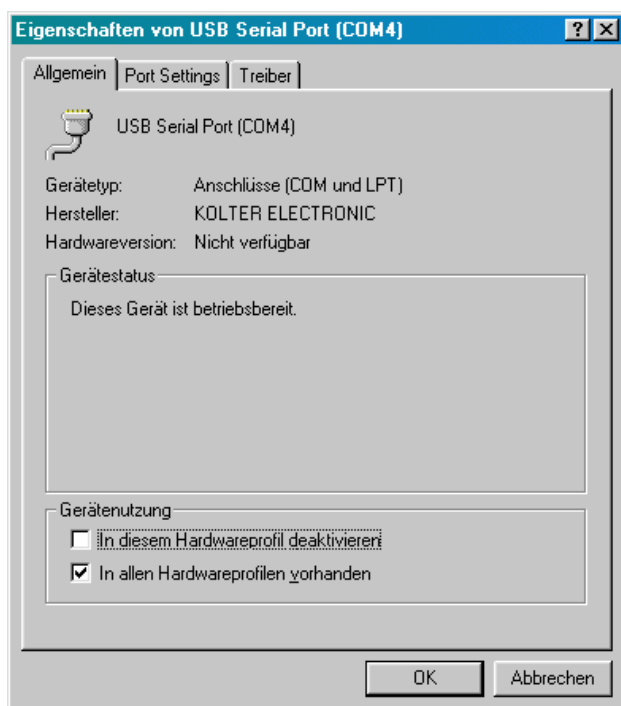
Eigenschaften von USB Serial Port (COM4)

? X

Allgemein | Port Settings | Treiber

USB Serial Port (COM4)

Gerätetyp: Anschlüsse (COM und LPT)
Hersteller: KOLTER ELECTRONIC
Hardwareversion: Nicht verfügbar

Gerätestatus

Dieses Gerät ist betriebsbereit.

Gerätenutzung

☐ In diesem Hardwareprofil deaktivieren

☑ In allen Hardwareprofilen vorhanden

OK

Abbrechen